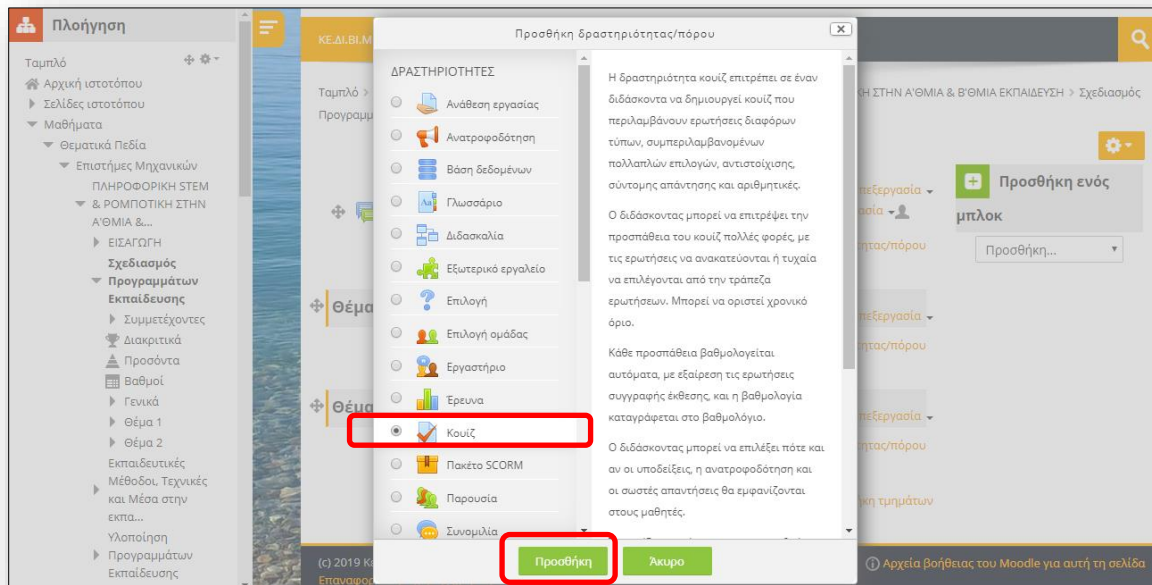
Πλοήγηση

Ταμπλό
Αρχική ιστοτόπου
Σελίδες ιστοτόπου
Μαθήματα
Θεματικά Πεδία
Επιστήμες Μηχανικών
ΠΛΗΡΟΦΟΡΙΚΗ STEM & ΡΟΜΠΟΤΙΚΗ ΣΤΗΝ Α'ΘΜΙΑ &...
ΕΙΣΑΓΩΓΗ
Σχεδιασμός Προγραμμάτων Εκπαίδευσης
Συμμετέχοντες
Διακριτικά
Προσόντα
Βαθμοί
Γενικά
Θέμα 1
Θέμα 2
Εκπαιδευτικές Μέθοδοι, Τεχνικές και Μέσα στην εκπα...
Υλοποίηση Προγραμμάτων Εκπαίδευσης

ΚΕ.ΔΙ.ΒΙ.Μ

Ταμπλό > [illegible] ΣΤΗΝ Α'ΘΜΙΑ & Β'ΘΜΙΑ ΕΚΠΑΙΔΕΥΣΗ > Σχεδιασμός Προγραμ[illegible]

Θέμα
Θέμα

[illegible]πεξεργασία
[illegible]σία
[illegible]ητας/πόρου
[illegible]πεξεργασία
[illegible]ητας/πόρου
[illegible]πεξεργασία
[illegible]ητας/πόρου
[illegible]ή τμημάτων

Προσθήκη ενός μπλοκ
Προσθήκη...

(c) 2019 Κ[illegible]
Επαναφο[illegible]
Αρχεία βοήθειας του Moodle για αυτή τη σελίδα

Προσθήκη δραστηριότητας/πόρου

ΔΡΑΣΤΗΡΙΟΤΗΤΕΣ
Ανάθεση εργασίας
Ανατροφοδότηση
Βάση δεδομένων
Γλωσσάριο
Διδασκαλία
Εξωτερικό εργαλείο
Επιλογή
Επιλογή ομάδας
Εργαστήριο
Έρευνα
Κουίζ
Πακέτο SCORM
Παρουσία
Συνομιλία

Η δραστηριότητα κουίζ επιτρέπει σε έναν διδάσκοντα να δημιουργεί κουίζ που περιλαμβάνουν ερωτήσεις διαφόρων τύπων, συμπεριλαμβανομένων πολλαπλών επιλογών, αντιστοίχισης, σύντομης απάντησης και αριθμητικές.

Ο διδάσκοντας μπορεί να επιτρέψει την προσπάθεια του κουίζ πολλές φορές, με τις ερωτήσεις να ανακατεύονται ή τυχαία να επιλέγονται από την τράπεζα ερωτήσεων. Μπορεί να οριστεί χρονικό όριο.

Κάθε προσπάθεια βαθμολογείται αυτόματα, με εξαίρεση τις ερωτήσεις συγγραφής έκθεσης, και η βαθμολογία καταγράφεται στο βαθμολόγιο.

Ο διδάσκοντας μπορεί να επιλέξει πότε και αν οι υποδείξεις, η ανατροφοδότηση και οι σωστές απαντήσεις θα εμφανίζονται στους μαθητές.

Προσθήκη
Άκυρο